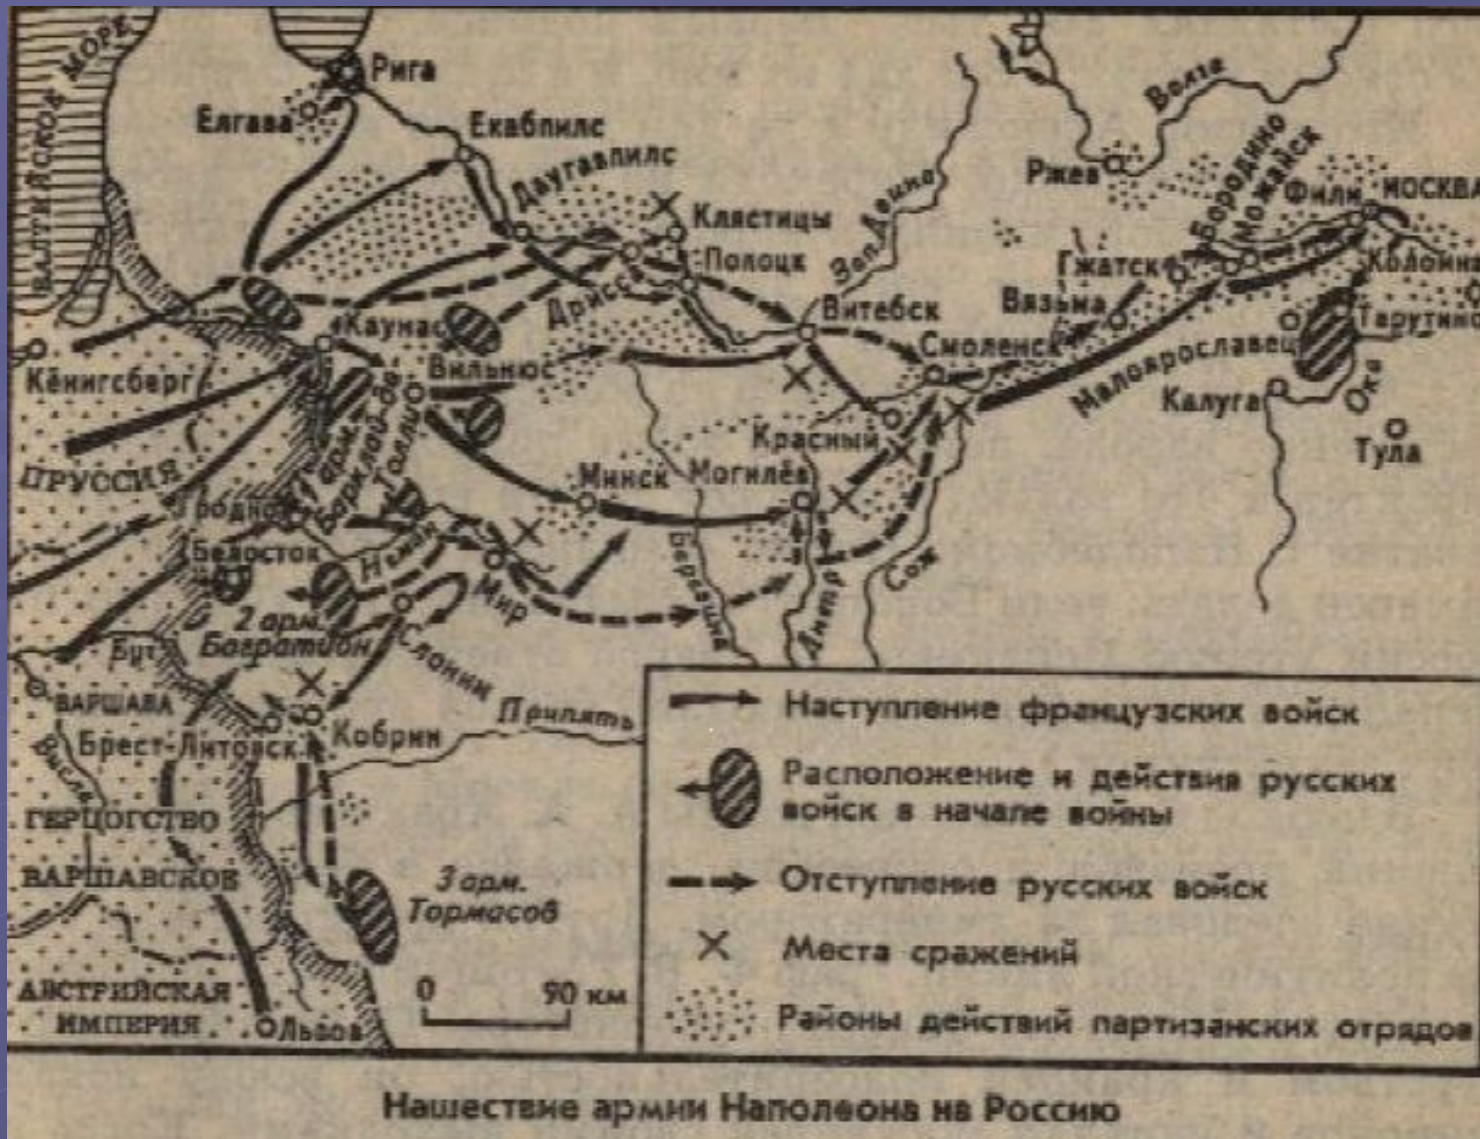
БАЛТИЙСКОЕ МОРЕ
Рига
Елгава
Екабпилс
Даугавпилс
Клястицы
Полоцк
Дрисса
Зап. Двина
Витебск
Ржев
Волга
Бородино
Можайск
Фили
МОСКВА
Коломна
Тарутино
Гжатск
Вязьма
Смоленск
Малоярославец
Калуга
Ока
Тула
Каунас
Вильнюс
Кёнигсберг
ПРУССИЯ
1 арм. Барклай-де Толли
Красный
Минск
Могилёв
Гродно
Белосток
Неман
Мир
Березина
Днепр
Сож
2 арм. Багратион
Слоним
Буг
ВАРШАВА
Брест-Литовск
Кобрин
Припять
Висла
ГЕРЦОГСТВО ВАРШАВСКОЕ
3 арм. Тормасов
АВСТРИЙСКАЯ ИМПЕРИЯ
Львов
0 90 км

Наступление французских войск
Расположение и действия русских войск в начале войны
Отступление русских войск
Места сражений
Районы действий партизанских отрядов

Нашествие армии Наполеона на Россию